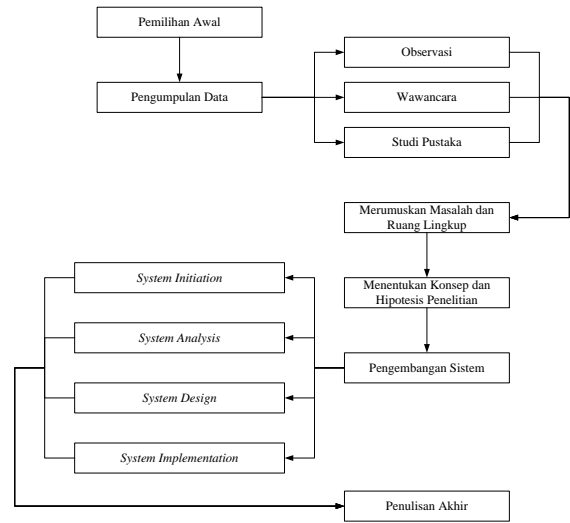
Pemilihan Awal

Pengumpulan Data

Observasi

Wawancara

Studi Pustaka

Merumuskan Masalah dan Ruang Lingkup

Menentukan Konsep dan Hipotesis Penelitian

Pengembangan Sistem

System Initiation

System Analysis

System Design

System Implementation

Penulisan Akhir